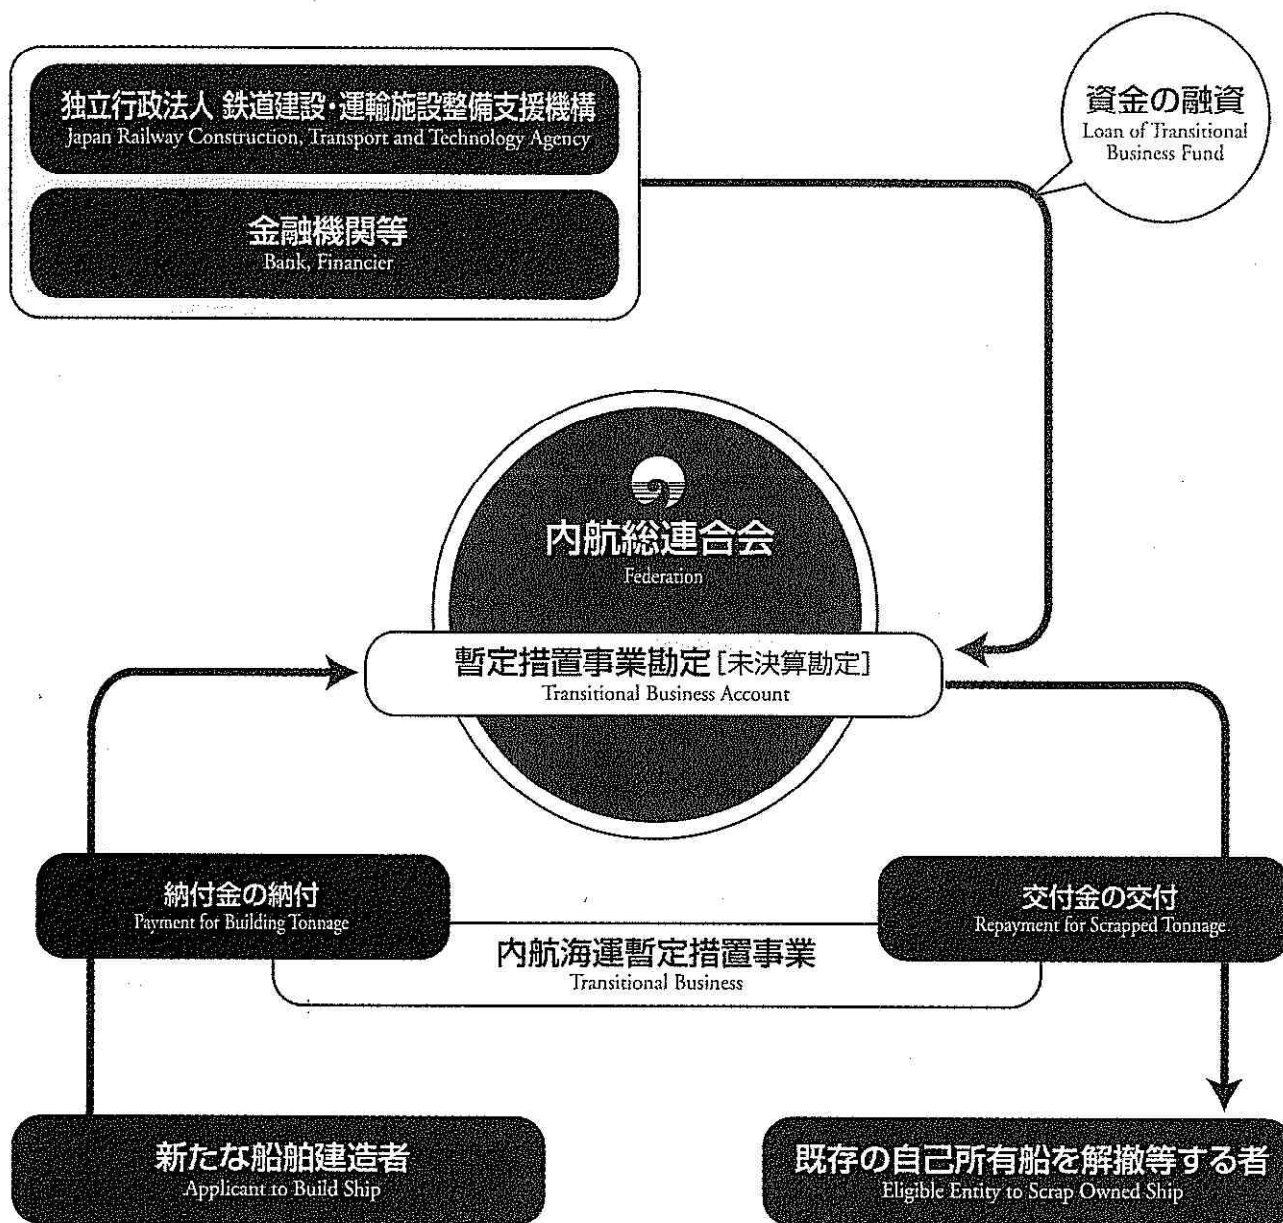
独立行政法人 鉄道建設・運輸施設整備支援機構
Japan Railway Construction, Transport and Technology Agency

金融機関等
Bank, Financier

資金の融資
Loan of Transitional Business Fund

内航総連合会
Federation

暫定措置事業勘定 [未決算勘定]
Transitional Business Account

納付金の納付
Payment for Building Tonnage

交付金の交付
Repayment for Scrapped Tonnage

内航海運暫定措置事業
Transitional Business

新たな船舶建造者
Applicant to Build Ship

既存の自己所有船を解撤等する者
Eligible Entity to Scrap Owned Ship